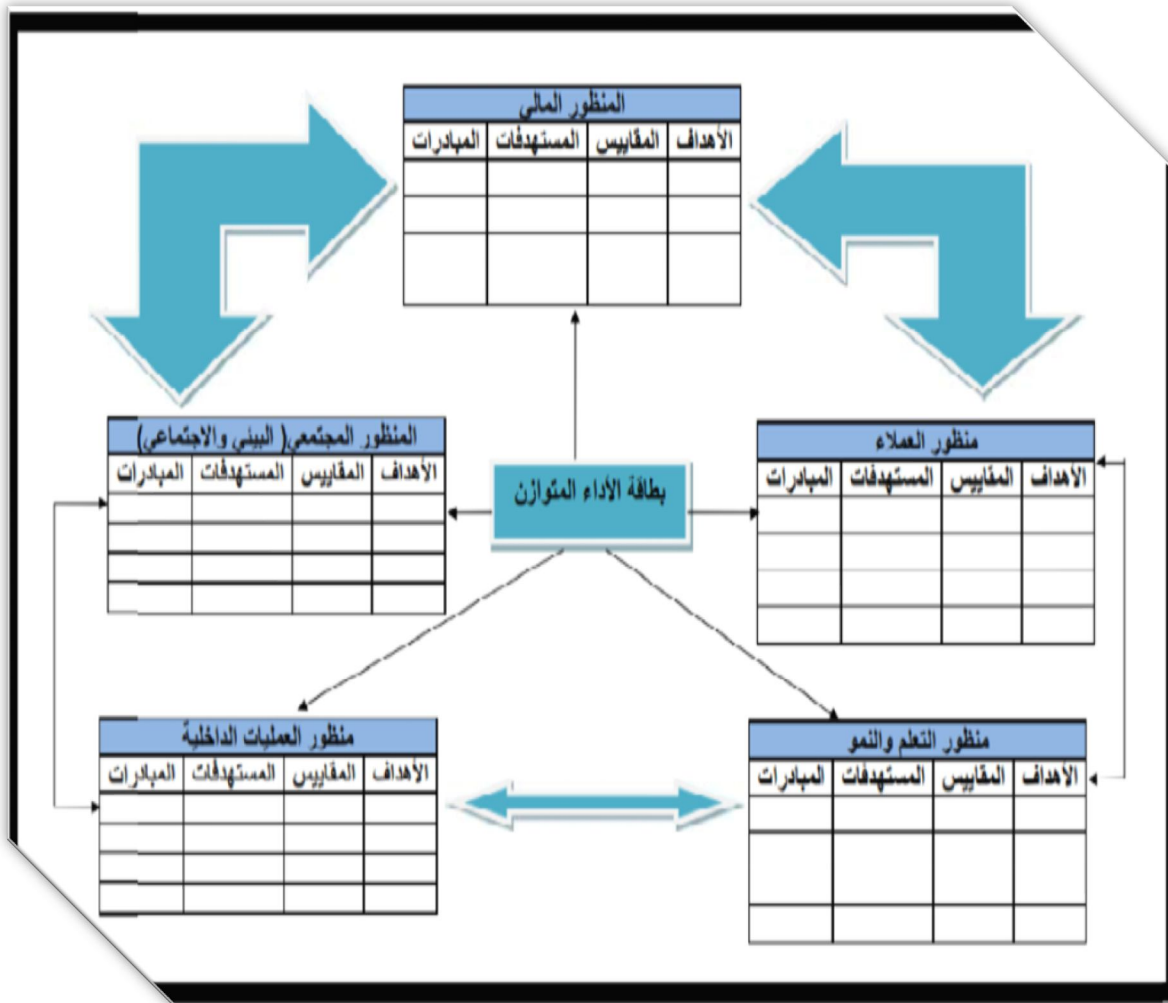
المنظور المالي

| الأهداف | المقاييس | المستهدفات | المبادرات |
|---|---|---|---|
| | | | |
| | | | |
| | | | |

المنظور المجتمعي( البيئي والاجتماعي)

| الأهداف | المقاييس | المستهدفات | المبادرات |
|---|---|---|---|
| | | | |
| | | | |
| | | | |
| | | | |

بطاقة الأداء المتوازن

منظور العملاء

| الأهداف | المقاييس | المستهدفات | المبادرات |
|---|---|---|---|
| | | | |
| | | | |
| | | | |
| | | | |

منظور العمليات الداخلية

| الأهداف | المقاييس | المستهدفات | المبادرات |
|---|---|---|---|
| | | | |
| | | | |
| | | | |
| | | | |

منظور التعلم والنمو

| الأهداف | المقاييس | المستهدفات | المبادرات |
|---|---|---|---|
| | | | |
| | | | |
| | | | |